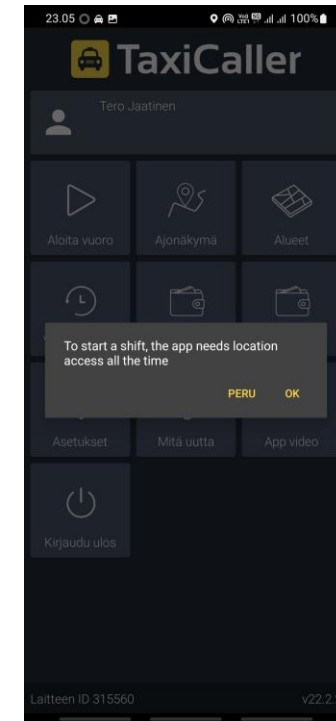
23.05 100%

TaxiCaller

Tero Jaatinen

Aloita vuoro

Ajonäkymä

Alueet

To start a shift, the app needs location access all the time

PERU OK

Asetukset

Mitä uutta

App video

Kirjaudu ulos

Laitteen ID 315560

v22.2